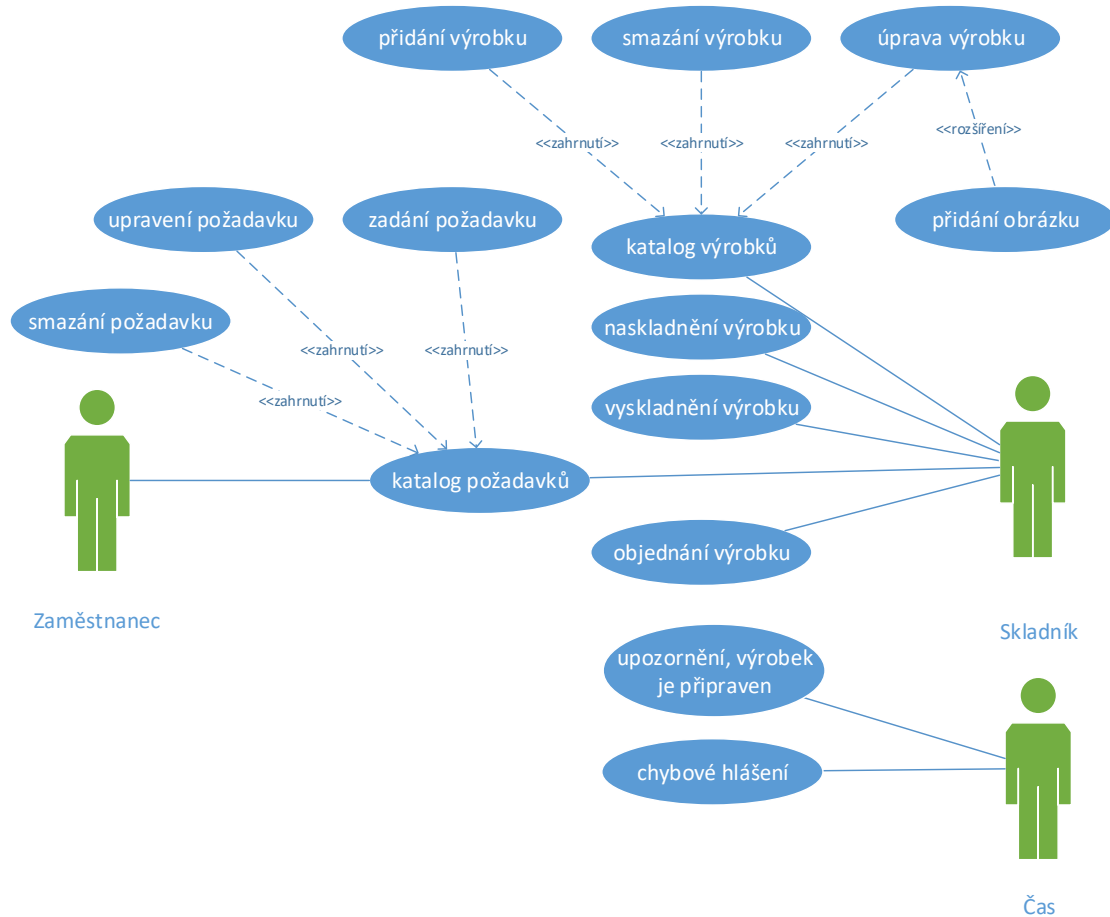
přidání výrobku

smazání výrobku

úprava výrobku

<<zahrnutí>>

<<zahrnutí>>

<<zahrnutí>>

<<rozšíření>>

upravení požadavku

zadání požadavku

katalog výrobků

přidání obrázku

smazání požadavku

naskladnění výrobku

<<zahrnutí>>

<<zahrnutí>>

<<zahrnutí>>

vyskladnění výrobku

katalog požadavků

objednání výrobku

Zaměstnanec

Skladník

upozornění, výrobek je připraven

chybové hlášení

Čas